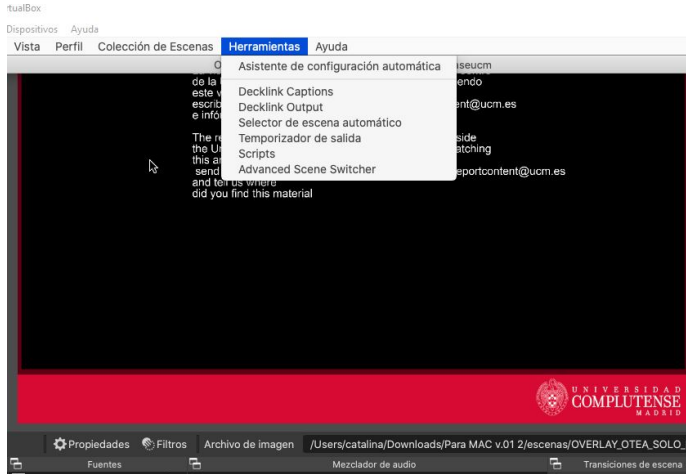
rtualBox
Dispositivos Ayuda
Vista Perfil Colección de Escenas Herramientas Ayuda
O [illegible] aseucm

Asistente de configuración automática
Decklink Captions
Decklink Output
Selector de escena automático
Temporizador de salida
Scripts
Advanced Scene Switcher

de la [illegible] endo
este v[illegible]
escrib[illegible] ent@ucm.es
e infó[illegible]

The re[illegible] side
the U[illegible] atching
this a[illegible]
send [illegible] eportcontent@ucm.es
and tell us where
did you find this material

UNIVERSIDAD
COMPLUTENSE
MADRID

Propiedades Filtros Archivo de imagen /Users/catalina/Downloads/Para MAC v.01 2/escenas/OVERLAY_OTEA_SOLO_
Fuentes Mezclador de audio Transiciones de escena